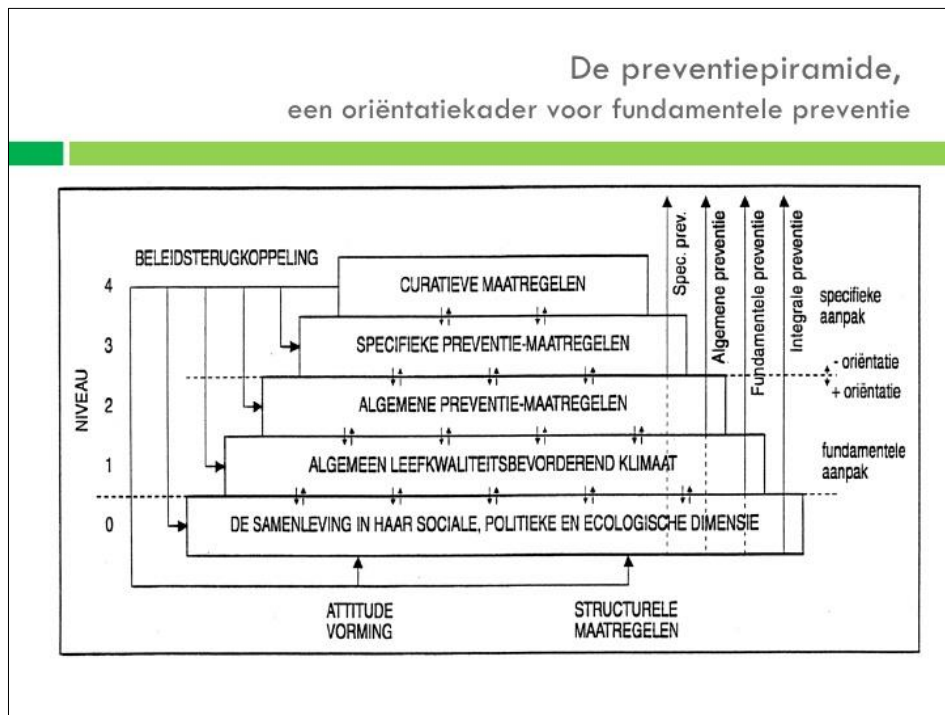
De preventiepiramide,
een oriëntatiekader voor fundamentele preventie

BELEIDSTERUGKOPPELING

NIVEAU

4
3
2
1
0

CURATIEVE MAATREGELEN

SPECIFIEKE PREVENTIE-MAATREGELEN

ALGEMENE PREVENTIE-MAATREGELEN

ALGEMEEN LEEFKWALITEITSBEVORDEREND KLIMAAT

DE SAMENLEVING IN HAAR SOCIALE, POLITIEKE EN ECOLOGISCHE DIMENSIE

Spec. prev.
Algemene preventie
Fundamentele preventie
Integrale preventie

specifieke aanpak

- oriëntatie
+ oriëntatie

fundamentele aanpak

ATTITUDE VORMING

STRUCTURELE MAATREGELEN